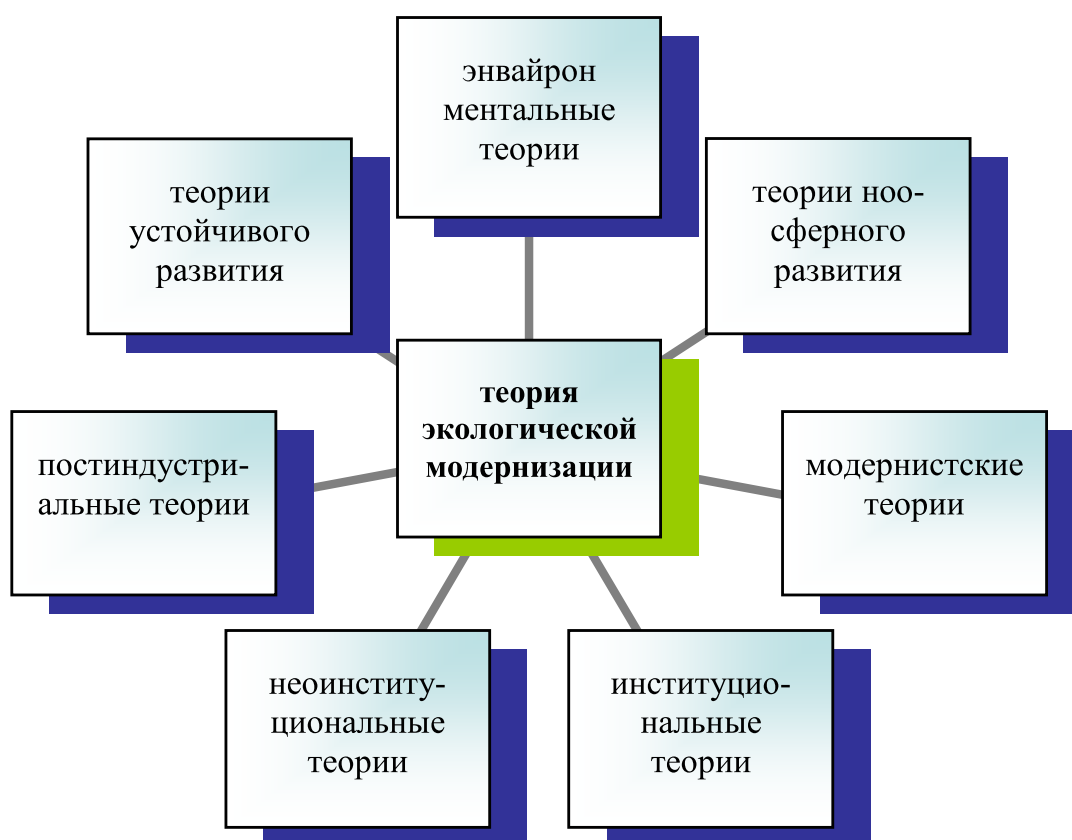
энвайрон ментальные теории

теории устойчивого развития

теории ноосферного развития

теория экологической модернизации

постиндустриальные теории

модернистские теории

неоинституциональные теории

институциональные теории